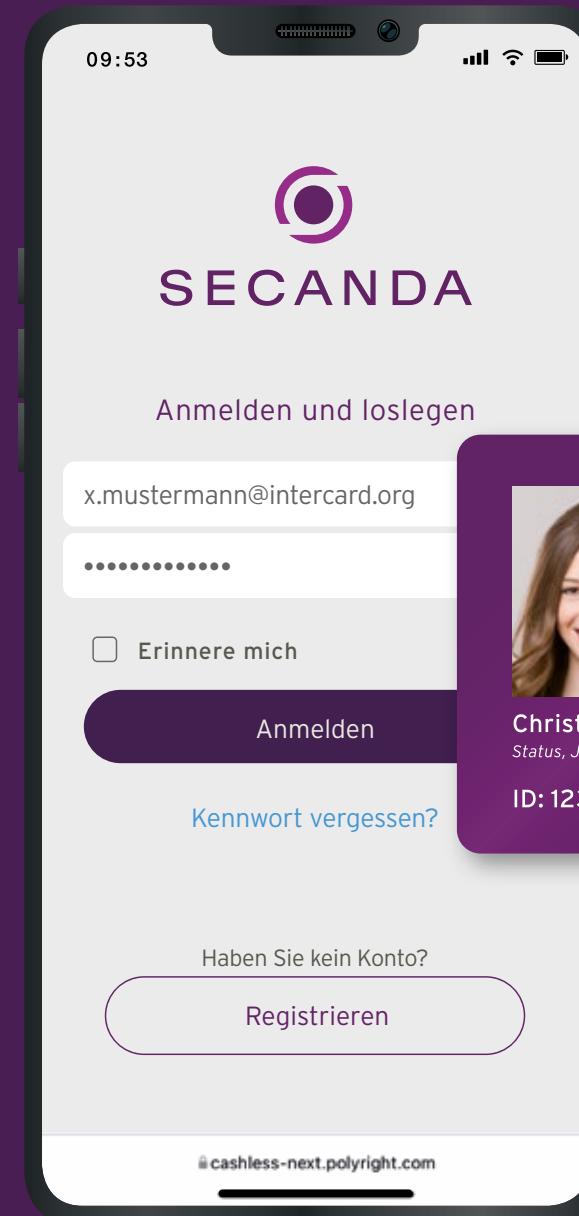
09:53

SECANDA

Anmelden und loslegen

x.mustermann@intercard.org

•••••••••••••

Erinnere mich

Anmelden

Kennwort vergessen?

Christ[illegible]
Status, J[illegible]

ID: 12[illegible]

Haben Sie kein Konto?

Registrieren

cashless-next.polyright.com